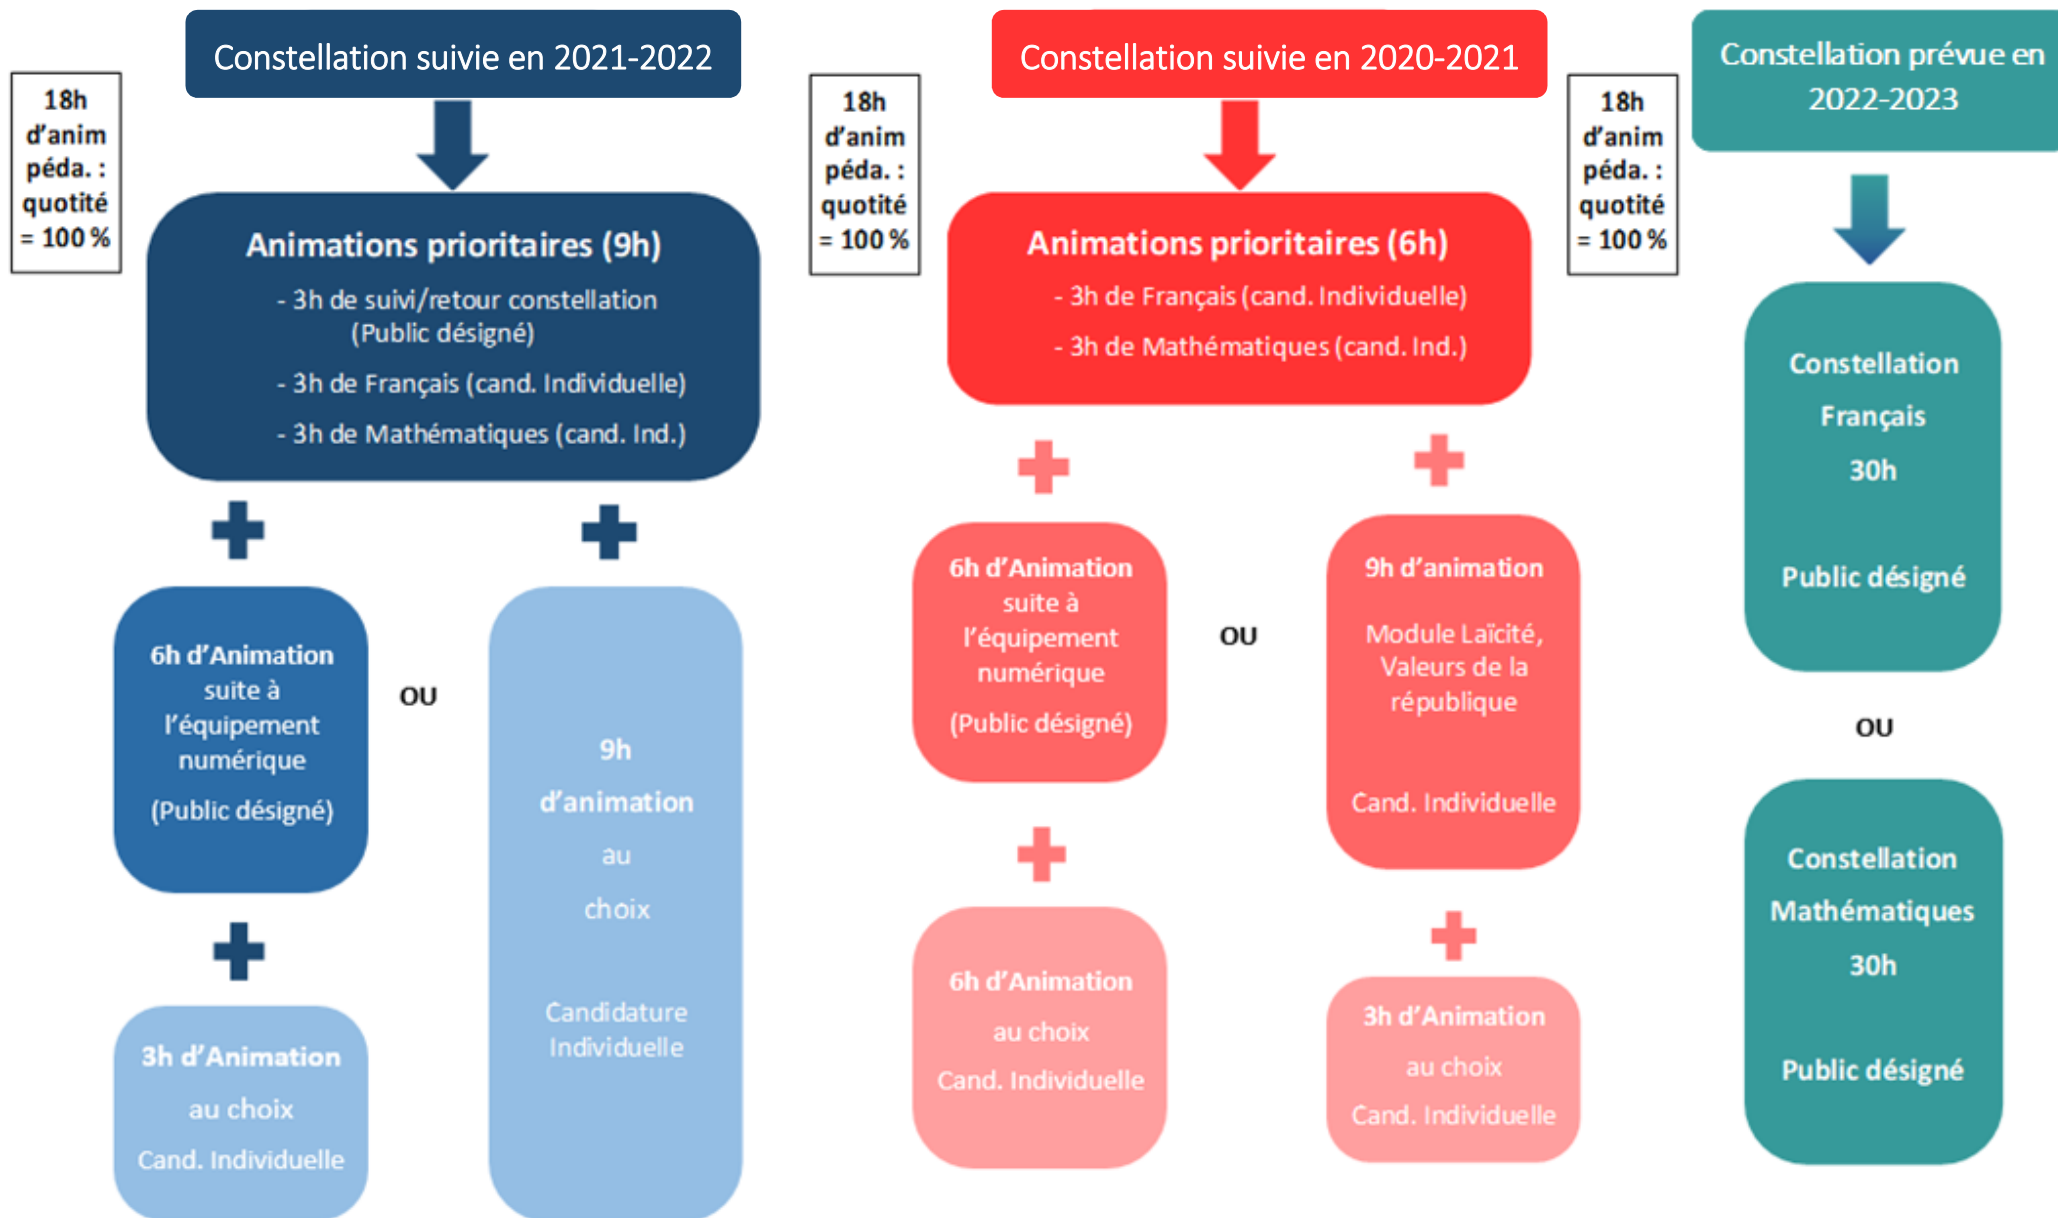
18h d'anim péda. : quotité = 100 %

Constellation suivie en 2021-2022

Animations prioritaires (9h)
- 3h de suivi/retour constellation (Public désigné)
- 3h de Français (cand. Individuelle)
- 3h de Mathématiques (cand. Ind.)

6h d'Animation suite à l'équipement numérique
(Public désigné)

OU

9h d'animation au choix
Candidature Individuelle

3h d'Animation au choix
Cand. Individuelle

18h d'anim péda. : quotité = 100 %

Constellation suivie en 2020-2021

Animations prioritaires (6h)
- 3h de Français (cand. Individuelle)
- 3h de Mathématiques (cand. Ind.)

6h d'Animation suite à l'équipement numérique
(Public désigné)

OU

9h d'animation
Module Laïcité, Valeurs de la république
Cand. Individuelle

6h d'Animation au choix
Cand. Individuelle

3h d'Animation au choix
Cand. Individuelle

18h d'anim péda. : quotité = 100 %

Constellation prévue en 2022-2023

Constellation Français 30h
Public désigné

OU

Constellation Mathématiques 30h
Public désigné